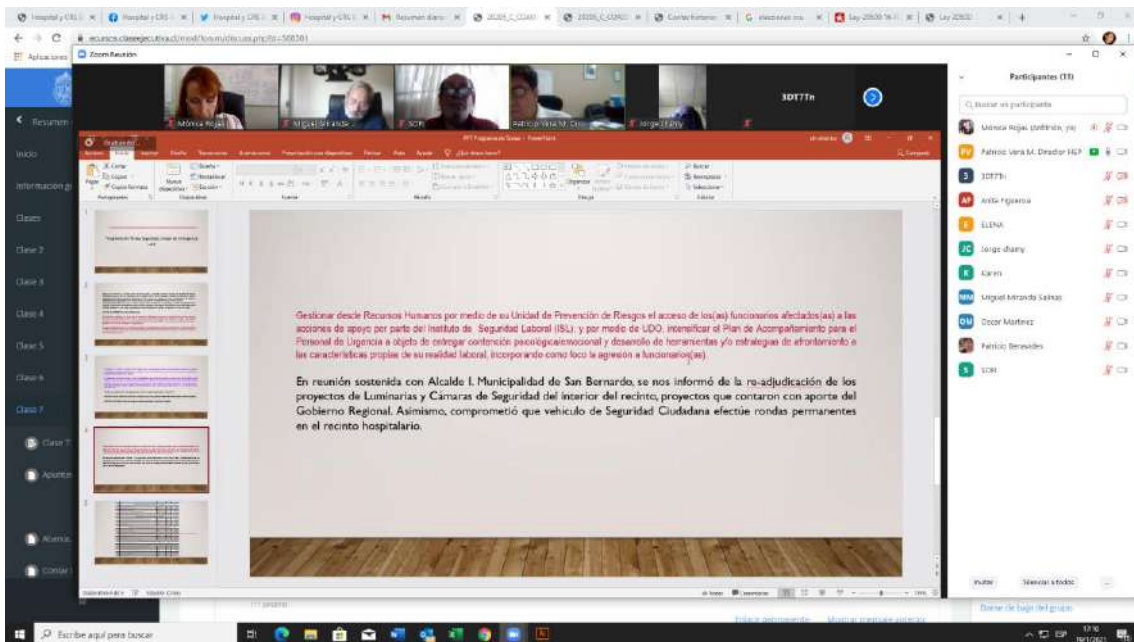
Zoom Reunión

Mónica Rojas
Miguel Miranda
SCRI
Patricio Vera M. Dire
Jorge Jhamy
3DT7Tn

Participantes (11)

Mónica Rojas (anfitrión, yo)
Patricio Vera M. Director HEP
3DT7Tn
Anita Figueroa
ELENA
Jorge Jhamy
Karen
Miguel Miranda Salinas
Oscar Martinez
Patricio Benavides
SCRI

Invitar
Silenciar a todos

Resumen
Inicio
Información g
Clases
Clase 2
Clase 3
Clase 4
Clase 5
Clase 6
Clase 7

Gestionar desde Recursos Humanos por medio de su Unidad de Prevención de Riesgos el acceso de los(as) funcionarios afectados(as) a las acciones de apoyo por parte del Instituto de Seguridad Laboral (ISL), y por medio de UDO, intensificar el Plan de Acompañamiento para el Personal de Urgencia a objeto de entregar contención psicológica/emocional y desarrollo de herramientas y/o estrategias de afrontamiento a las características propias de su realidad laboral, incorporando como foco la agresión a funcionarios(as).

En reunión sostenida con Alcalde I. Municipalidad de San Bernardo, se nos informó de la re-adjudicación de los proyectos de Luminarias y Cámaras de Seguridad del interior del recinto, proyectos que contaron con aporte del Gobierno Regional. Asimismo, comprometió que vehículo de Seguridad Ciudadana efectúe rondas permanentes en el recinto hospitalario.

Escribe aquí para buscar